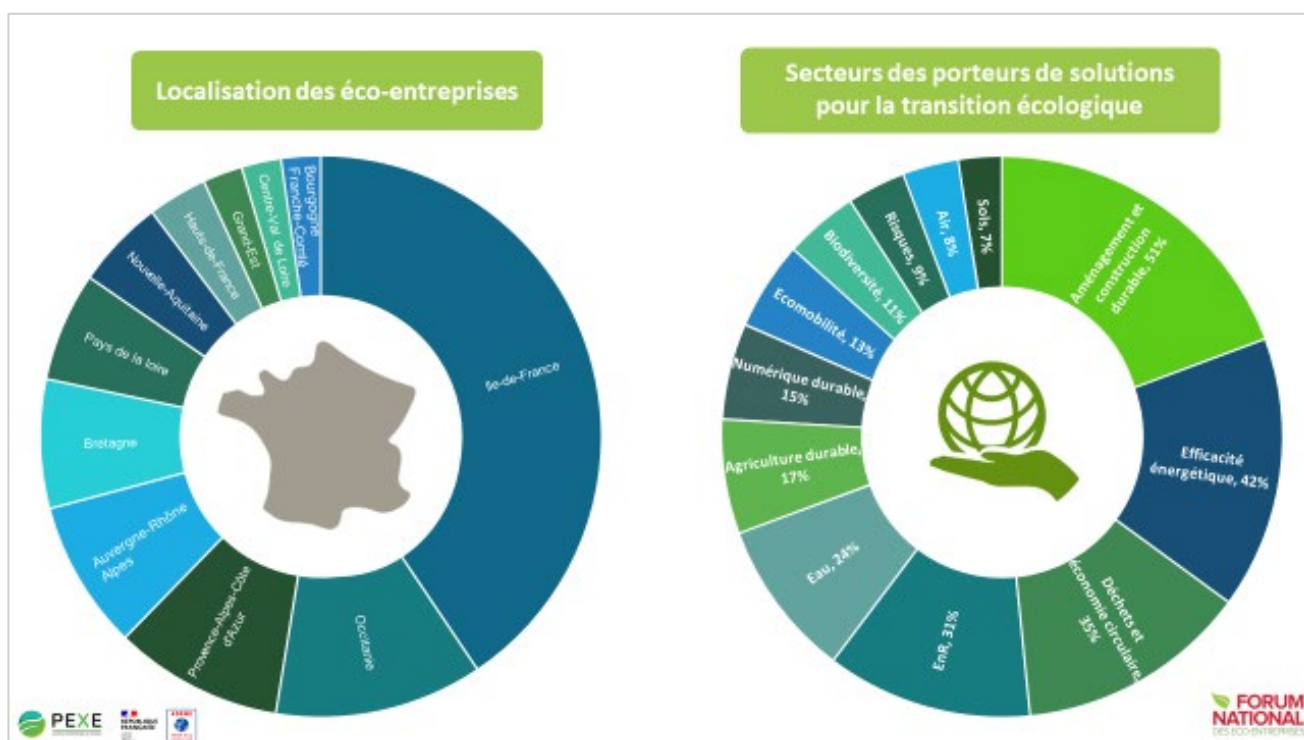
Localisation des éco-entreprises

Bourgogne Franche-Comté
Centre-Val de Loire
Grand-Est
Hauts-de-France
Nouvelle-Aquitaine
Pays de la loire
Bretagne
Auvergne-Rhône Alpes
Provence-Alpes-Côte d'Azur
Occitanie
Île-de-France

Secteurs des porteurs de solutions pour la transition écologique

Sols, 7%
Air, 8%
Risques, 9%
Biodiversité, 11%
Ecomobilité, 13%
Numérique durable, 15%
Agriculture durable, 17%
Eau, 24%
EnR, 31%
Déchets et économie circulaire, 35%
Efficacité énergétique, 42%
Aménagement et construction durable, 51%

PEXE

RÉPUBLIQUE FRANÇAISE

FORUM NATIONAL DES ÉCO-ENTREPRISES